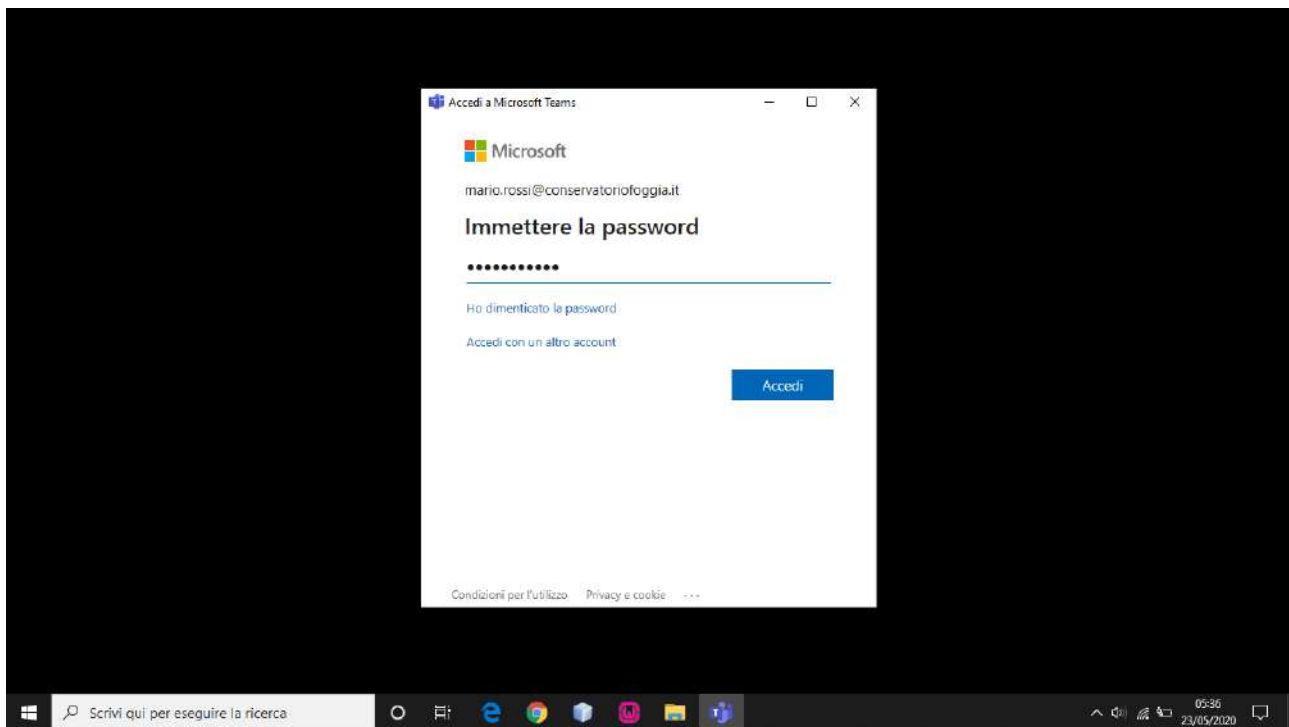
Accedi a Microsoft Teams

Microsoft

mario.rossi@conservatoriofoggia.it

Immettere la password

•••••••••••

Ho dimenticato la password

Accedi con un altro account

Accedi

Condizioni per l'utilizzo Privacy e cookie ···

Scrivi qui per eseguire la ricerca

05:36
23/05/2020